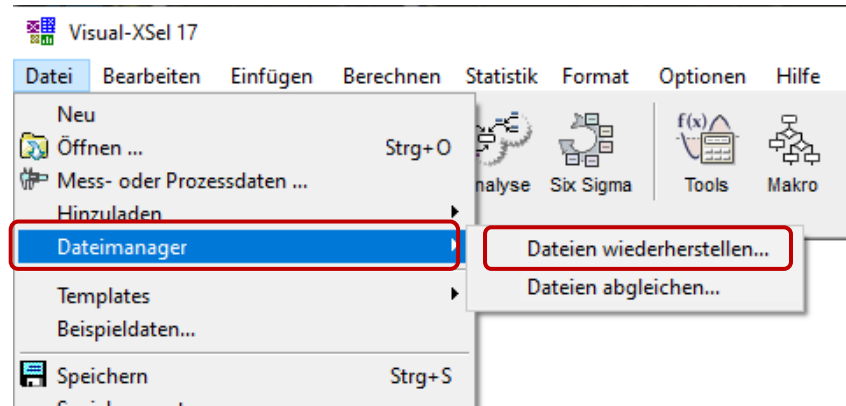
Visual-XSel 17

Datei Bearbeiten Einfügen Berechnen Statistik Format Optionen Hilfe

Neu
Öffnen ... Strg+O
Mess- oder Prozessdaten ...
Hinzuladen
Dateimanager
Templates
Beispieldaten...
Speichern Strg+S
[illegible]

nalyse Six Sigma Tools Makro

Dateien wiederherstellen...
Dateien abgleichen...